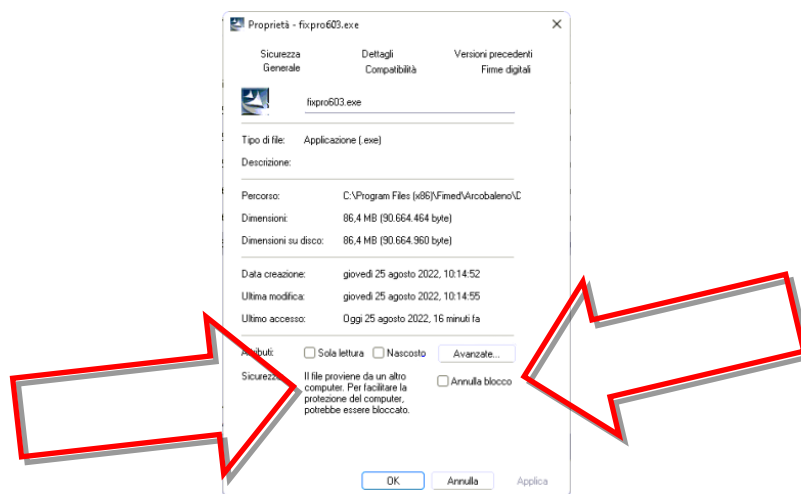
Proprietà - fixpro603.exe

Sicurezza
Generale
Dettagli
Compatibilità
Versioni precedenti
Firme digitali

fixpro603.exe

Tipo di file: Applicazione (.exe)

Descrizione:

Percorso: C:\Program Files (x86)\Fimed\Arcobaleno\D

Dimensioni: 86,4 MB (90.664.464 byte)

Dimensioni su disco: 86,4 MB (90.664.960 byte)

Data creazione: giovedì 25 agosto 2022, 10:14:52

Ultima modifica: giovedì 25 agosto 2022, 10:14:55

Ultimo accesso: Oggi 25 agosto 2022, 16 minuti fa

Attributi: Sola lettura Nascosto Avanzate...

Sicurezza: Il file proviene da un altro computer. Per facilitare la protezione del computer, potrebbe essere bloccato. Annulla blocco

OK Annulla Applica